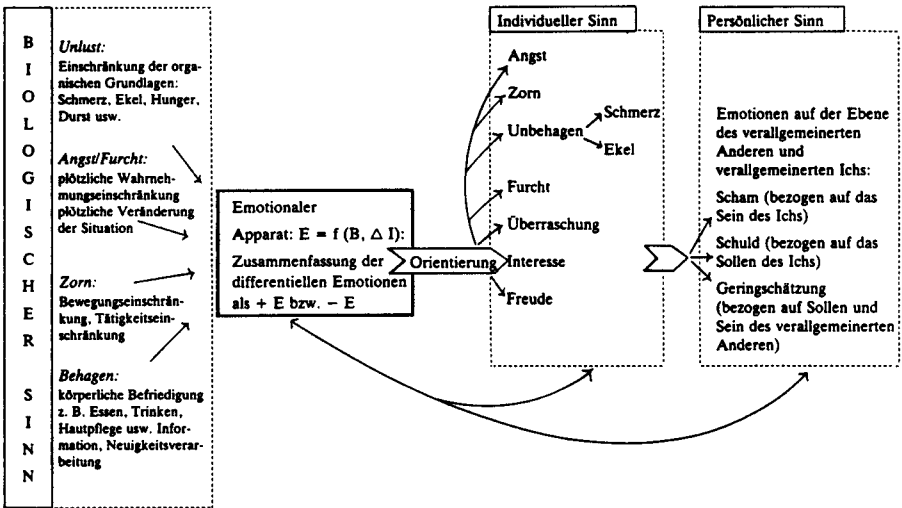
B I O L O G I S C H E R S I N N

Unlust:
Einschränkung der organischen Grundlagen: Schmerz, Ekel, Hunger, Durst usw.

Angst/Furcht:
plötzliche Wahrnehmungseinschränkung plötzliche Veränderung der Situation

Zorn:
Bewegungseinschränkung, Tätigkeitseinschränkung

Behagen:
körperliche Befriedigung z. B. Essen, Trinken, Hautpflege usw. Information, Neuigkeitsverarbeitung

Emotionaler Apparat: E = f (B, $\Delta$ I):
Zusammenfassung der differentiellen Emotionen als + E bzw. − E

Orientierung

Individueller Sinn

Angst
Zorn
Unbehagen
Schmerz
Ekel
Furcht
Überraschung
Interesse
Freude

Persönlicher Sinn

Emotionen auf der Ebene des verallgemeinerten Anderen und verallgemeinerten Ichs:
Scham (bezogen auf das Sein des Ichs)
Schuld (bezogen auf das Sollen des Ichs)
Geringschätzung (bezogen auf Sollen und Sein des verallgemeinerten Anderen)